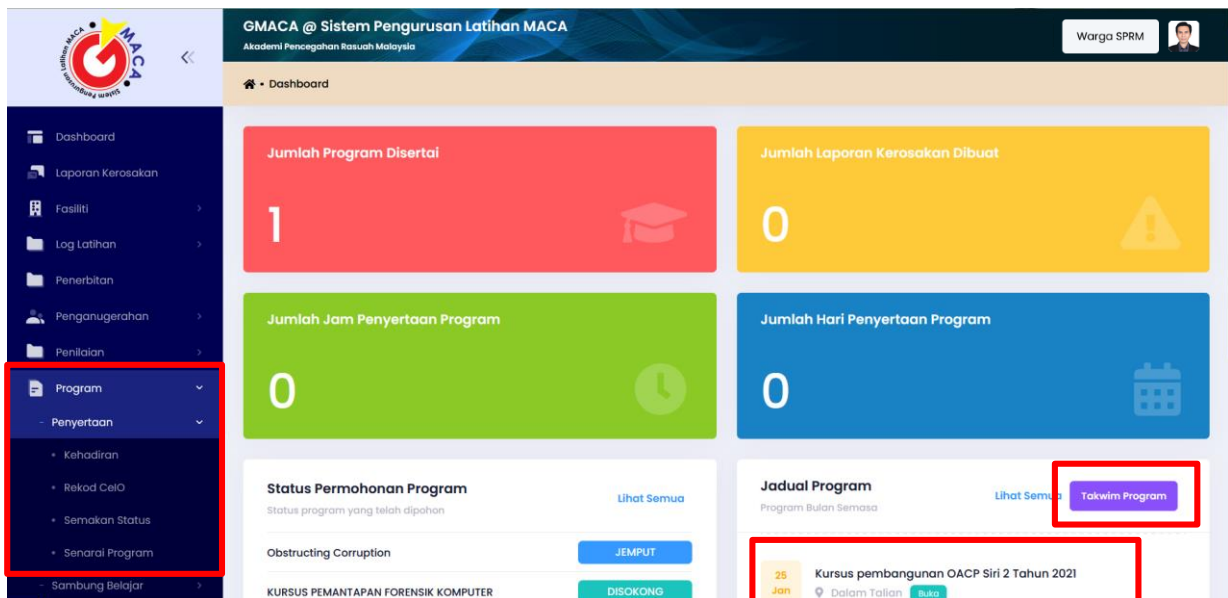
MACA
Latihan MACA
Sistem Pengurusan

GMACA @ Sistem Pengurusan Latihan MACA
Akademi Pencegahan Rasuah Malaysia

Warga SPRM

Dashboard

Dashboard
Laporan Kerosakan
Fasiliti
Log Latihan
Penerbitan
Penganugerahan
Penilaian
Program
- Penyertaan
• Kehadiran
• Rekod CeIO
• Semakan Status
• Senarai Program
- Sambung Belajar

Jumlah Program Disertai
1

Jumlah Laporan Kerosakan Dibuat
0

Jumlah Jam Penyertaan Program
0

Jumlah Hari Penyertaan Program
0

Status Permohonan Program
Status program yang telah dipohon
Lihat Semua

Obstructing Corruption
JEMPUT

KURSUS PEMANTAPAN FORENSIK KOMPUTER
DISOKONG

Jadual Program
Program Bulan Semasa
Lihat Semua
Takwim Program

25 Jan
Kursus pembangunan OACP Siri 2 Tahun 2021
Dalam Talian
Buka